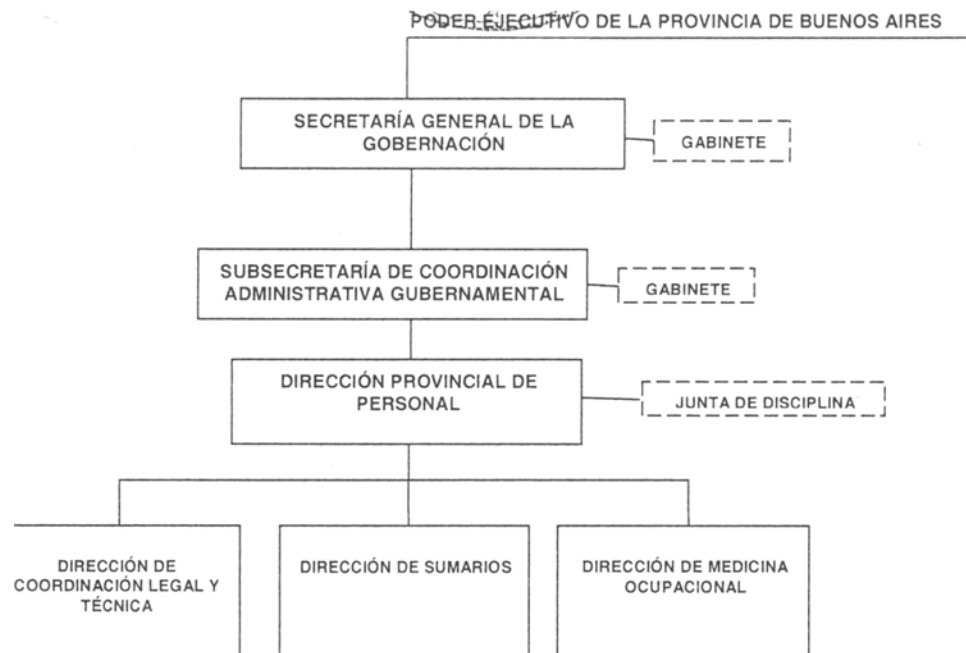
PODER EJECUTIVO DE LA PROVINCIA DE BUENOS AIRES

SECRETARÍA GENERAL DE LA GOBERNACIÓN

GABINETE

SUBSECRETARÍA DE COORDINACIÓN ADMINISTRATIVA GUBERNAMENTAL

GABINETE

DIRECCIÓN PROVINCIAL DE PERSONAL

JUNTA DE DISCIPLINA

DIRECCIÓN DE COORDINACIÓN LEGAL Y TÉCNICA

DIRECCIÓN DE SUMARIOS

DIRECCIÓN DE MEDICINA OCUPACIONAL